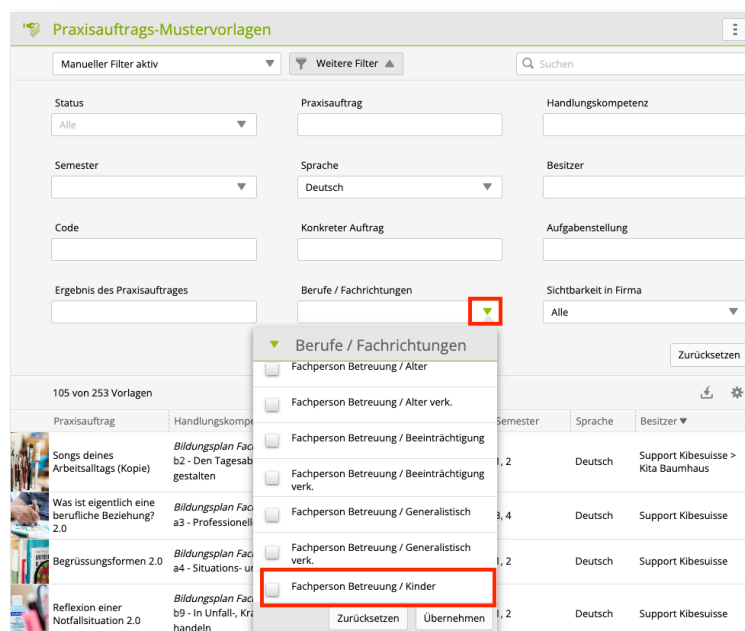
Praxisauftrags-Mustervorlagen

Manueller Filter aktiv

Weitere Filter

Suchen

Status
Alle

Praxisauftrag

Handlungskompetenz

Semester

Sprache
Deutsch

Besitzer

Code

Konkreter Auftrag

Aufgabenstellung

Ergebnis des Praxisauftrages

Berufe / Fachrichtungen

Sichtbarkeit in Firma
Alle

Zurücksetzen

Berufe / Fachrichtungen

Fachperson Betreuung / Alter
Fachperson Betreuung / Alter verk.
Fachperson Betreuung / Beeinträchtigung
Fachperson Betreuung / Beeinträchtigung verk.
Fachperson Betreuung / Generalistisch
Fachperson Betreuung / Generalistisch verk.
Fachperson Betreuung / Kinder

Zurücksetzen
Übernehmen

105 von 253 Vorlagen

| Praxisauftrag | Handlungskompe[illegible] | Semester | Sprache | Besitzer |
|---|---|---|---|---|
| Songs deines Arbeitsalltags (Kopie) | Bildungsplan Fac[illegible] b2 - Den Tagesab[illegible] gestalten | 1, 2 | Deutsch | Support Kibesuisse > Kita Baumhaus |
| Was ist eigentlich eine berufliche Beziehung? 2.0 | Bildungsplan Fac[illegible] a3 - Professionell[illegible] | 3, 4 | Deutsch | Support Kibesuisse |
| Begrüssungsformen 2.0 | Bildungsplan Fac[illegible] a4 - Situations- u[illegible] | 1, 2 | Deutsch | Support Kibesuisse |
| Reflexion einer Notfallsituation 2.0 | Bildungsplan Fac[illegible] b9 - In Unfall-, Kra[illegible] handeln | 1, 2 | Deutsch | Support Kibesuisse |